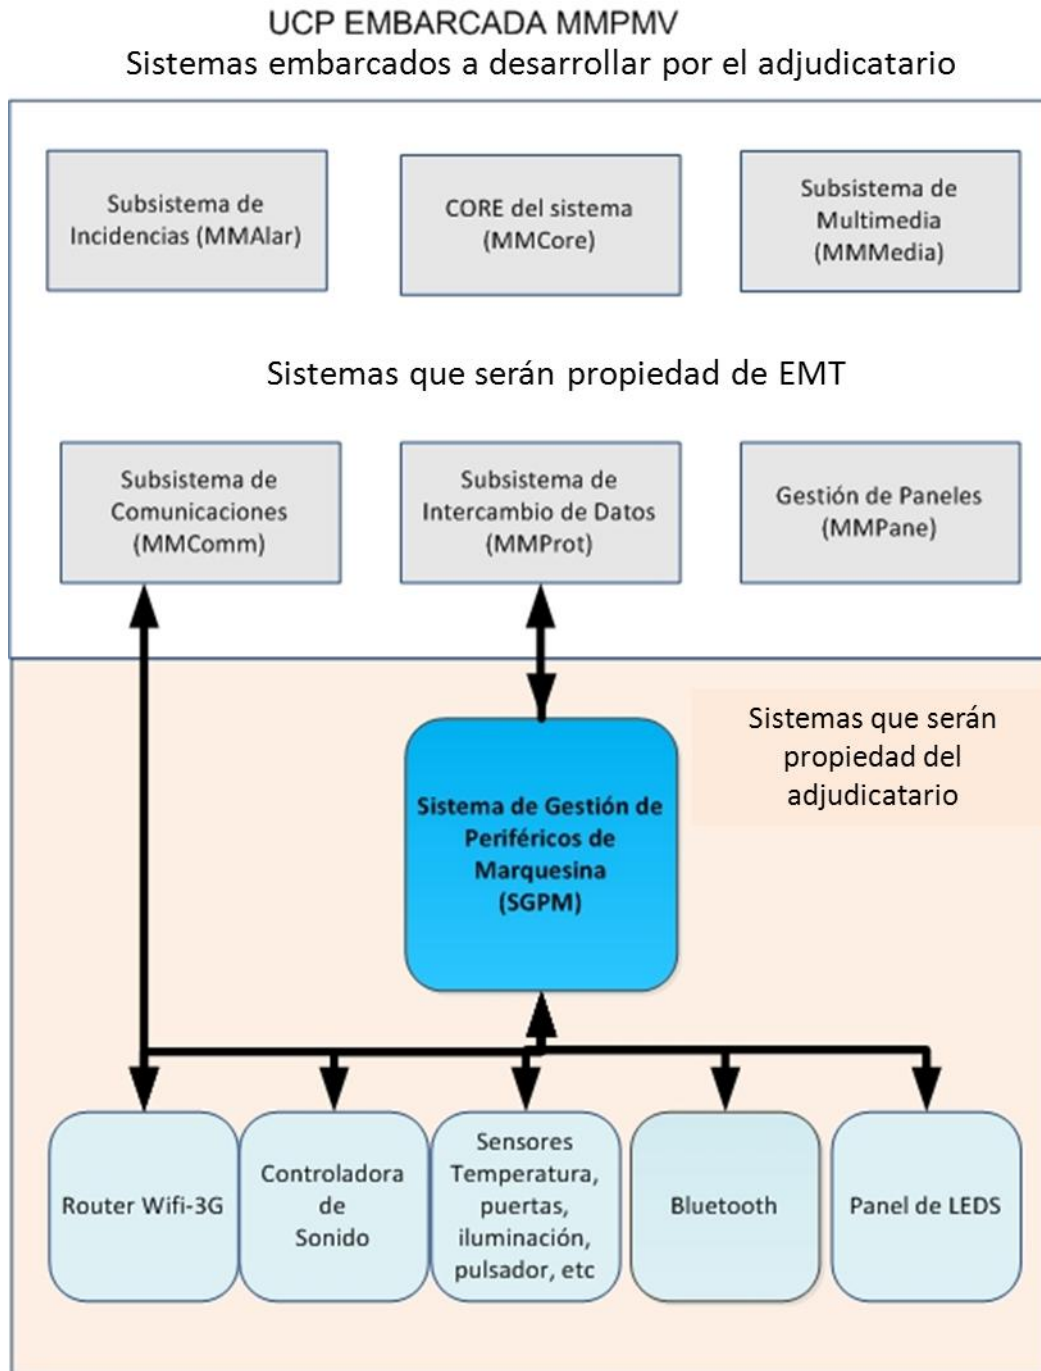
UCP EMBARCADA MMPMV

Sistemas embarcados a desarrollar por el adjudicatario

Subsistema de Incidencias (MMAlar)

CORE del sistema (MMCore)

Subsistema de Multimedia (MMMedia)

Sistemas que serán propiedad de EMT

Subsistema de Comunicaciones (MMComm)

Subsistema de Intercambio de Datos (MMProt)

Gestión de Paneles (MMPane)

Sistemas que serán propiedad del adjudicatario

Sistema de Gestión de Periféricos de Marquesina (SGPM)

Router Wifi-3G

Controladora de Sonido

Sensores Temperatura, puertas, iluminación, pulsador, etc

Bluetooth

Panel de LEDS